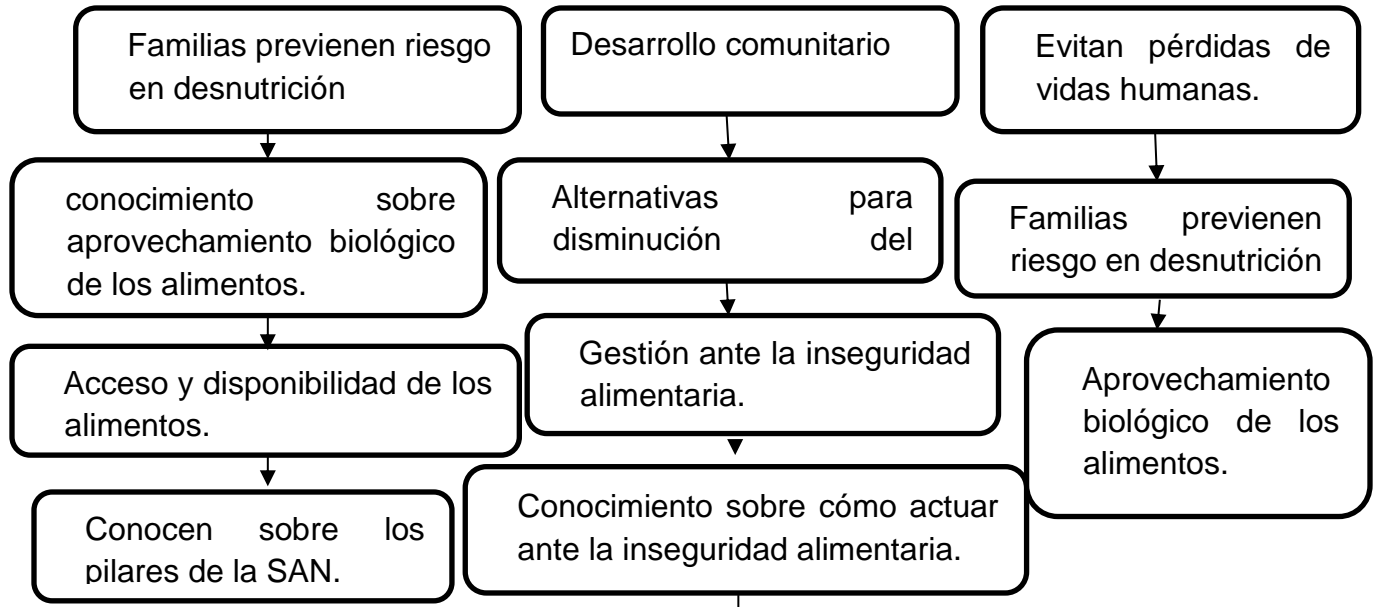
Familias previenen riesgo en desnutrición

conocimiento sobre aprovechamiento biológico de los alimentos.

Acceso y disponibilidad de los alimentos.

Conocen sobre los pilares de la SAN.

Desarrollo comunitario

Alternativas para disminución del

Gestión ante la inseguridad alimentaria.

Conocimiento sobre cómo actuar ante la inseguridad alimentaria.

Evitan pérdidas de vidas humanas.

Familias previenen riesgo en desnutrición

Aprovechamiento biológico de los alimentos.